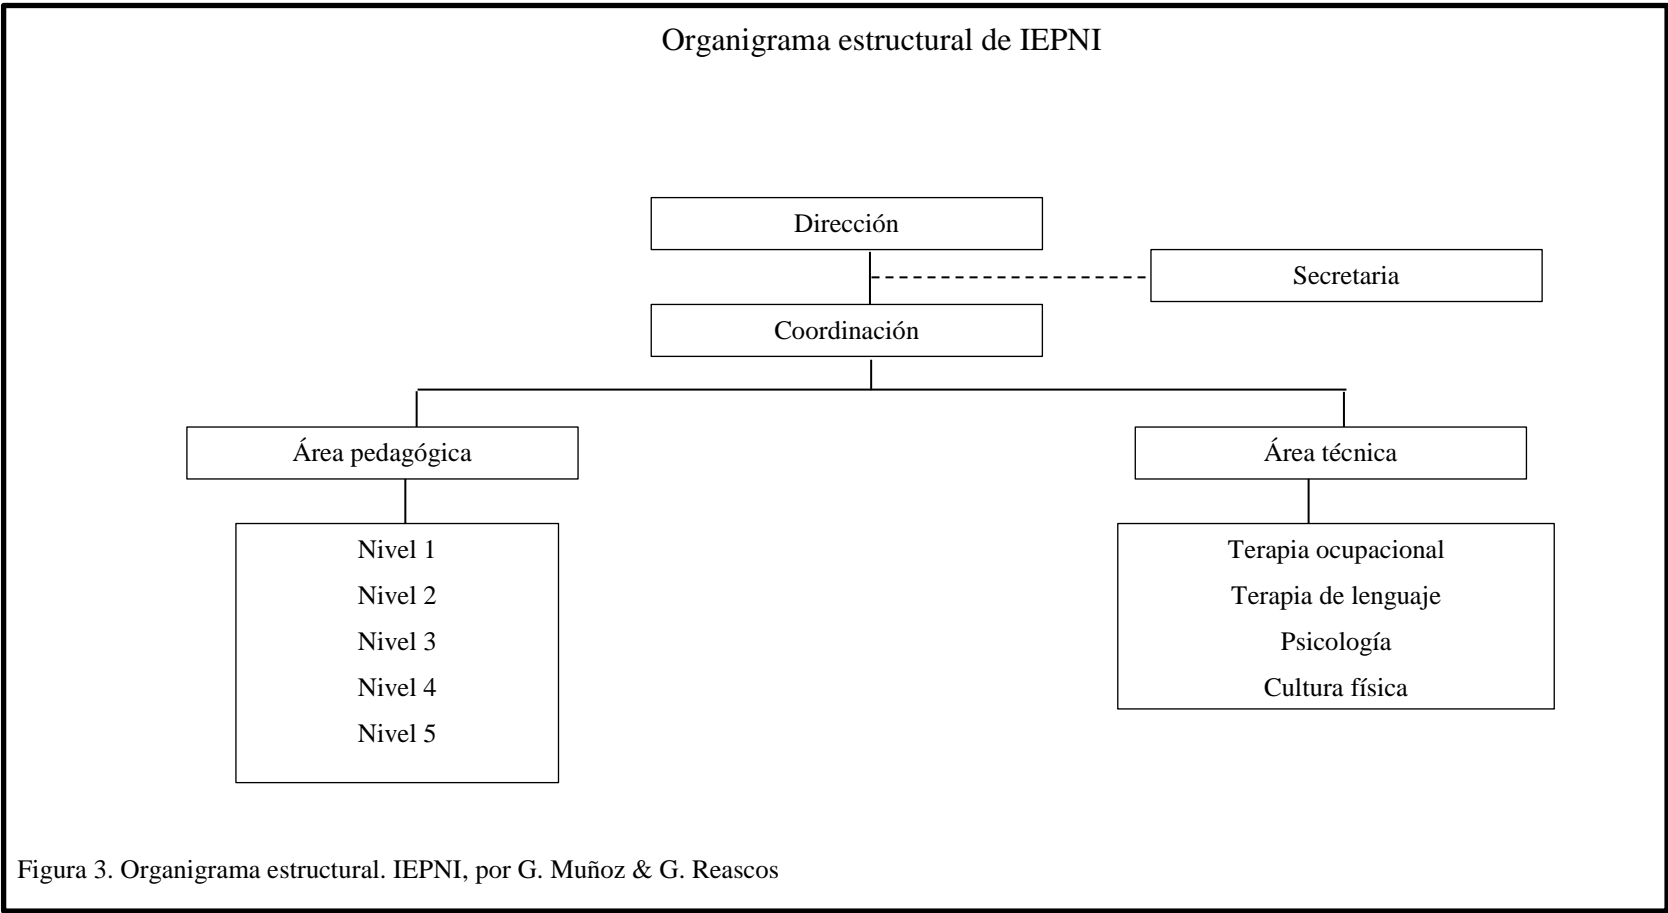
Organigrama estructural de IEPNI

Dirección

Secretaria

Coordinación

Área pedagógica

Área técnica

Nivel 1
Nivel 2
Nivel 3
Nivel 4
Nivel 5

Terapia ocupacional
Terapia de lenguaje
Psicología
Cultura física

Figura 3. Organigrama estructural. IEPNI, por G. Muñoz & G. Reascos